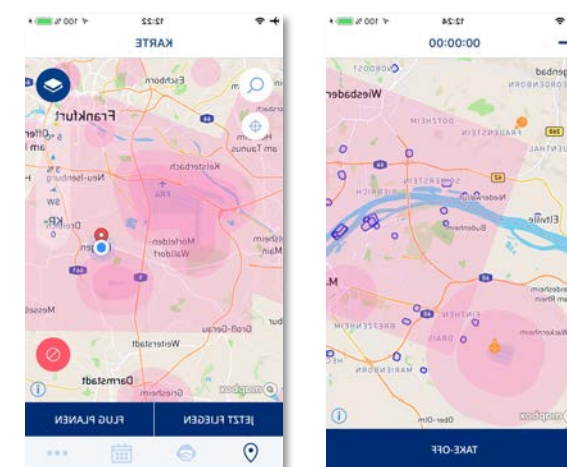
12:22

KARTE

Frankfurt

Eschborn

Hofheim am Taunus

Kelsterbach

Neu-Isenburg

FRA

Dreieich

Mörfelden-Walldorf

Groß-Gerau

Weiterstadt

Darmstadt

Griesheim

mapbox

FLUG PLANEN

JETZT FLIEGEN

12:24

00:00:00

Wiesbaden

Budenheim

Eltville

Mainz

TAKE-OFF